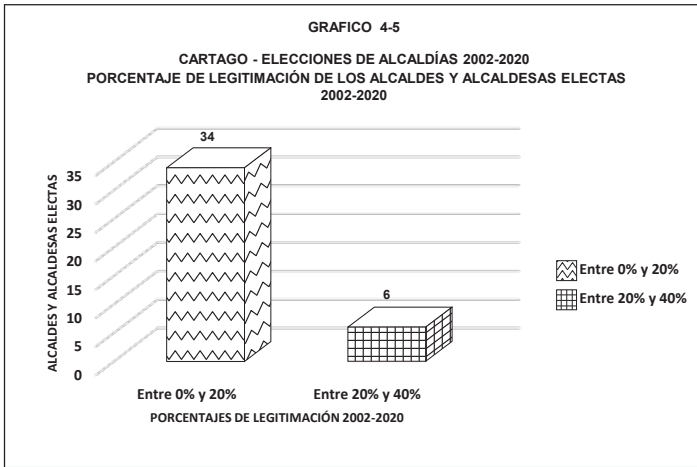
GRAFICO 4-5

CARTAGO - ELECCIONES DE ALCALDÍAS 2002-2020
PORCENTAJE DE LEGITIMACIÓN DE LOS ALCALDES Y ALCALDESAS ELECTAS
2002-2020

ALCALDES Y ALCALDESAS ELECTAS

35
30
25
20
15
10
5
0

34

6

Entre 0% y 20%
Entre 20% y 40%

PORCENTAJES DE LEGITIMACIÓN 2002-2020

Entre 0% y 20%
Entre 20% y 40%